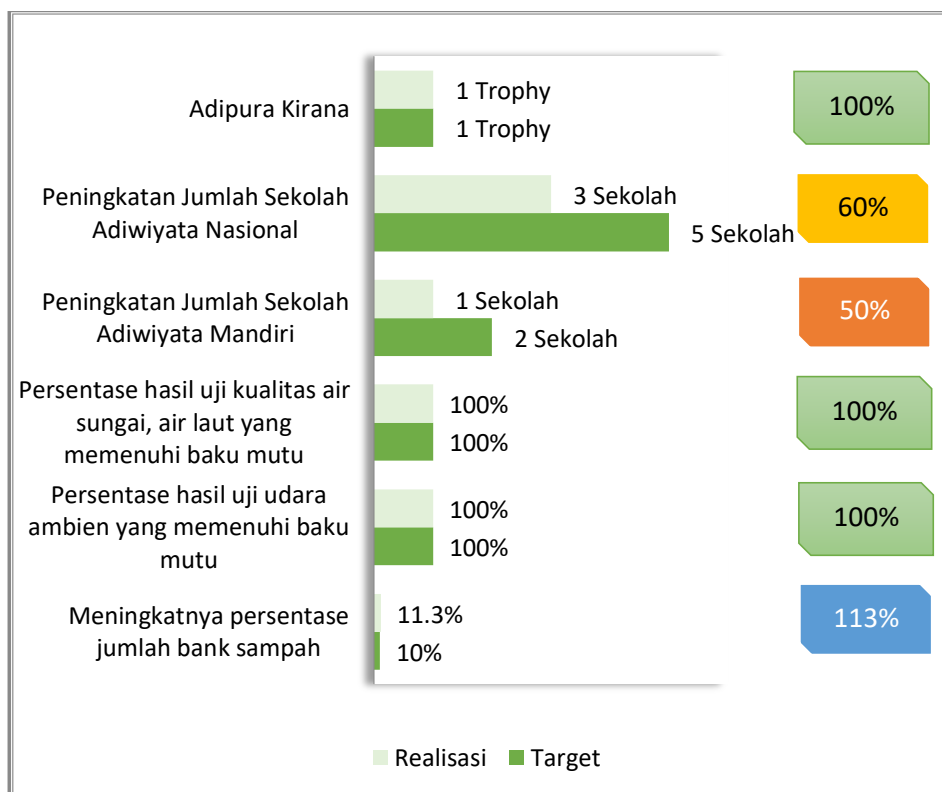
Adipura Kirana
1 Trophy
1 Trophy
100%

Peningkatan Jumlah Sekolah Adiwiyata Nasional
3 Sekolah
5 Sekolah
60%

Peningkatan Jumlah Sekolah Adiwiyata Mandiri
1 Sekolah
2 Sekolah
50%

Persentase hasil uji kualitas air sungai, air laut yang memenuhi baku mutu
100%
100%
100%

Persentase hasil uji udara ambien yang memenuhi baku mutu
100%
100%
100%

Meningkatnya persentase jumlah bank sampah
11.3%
10%
113%

Realisasi Target